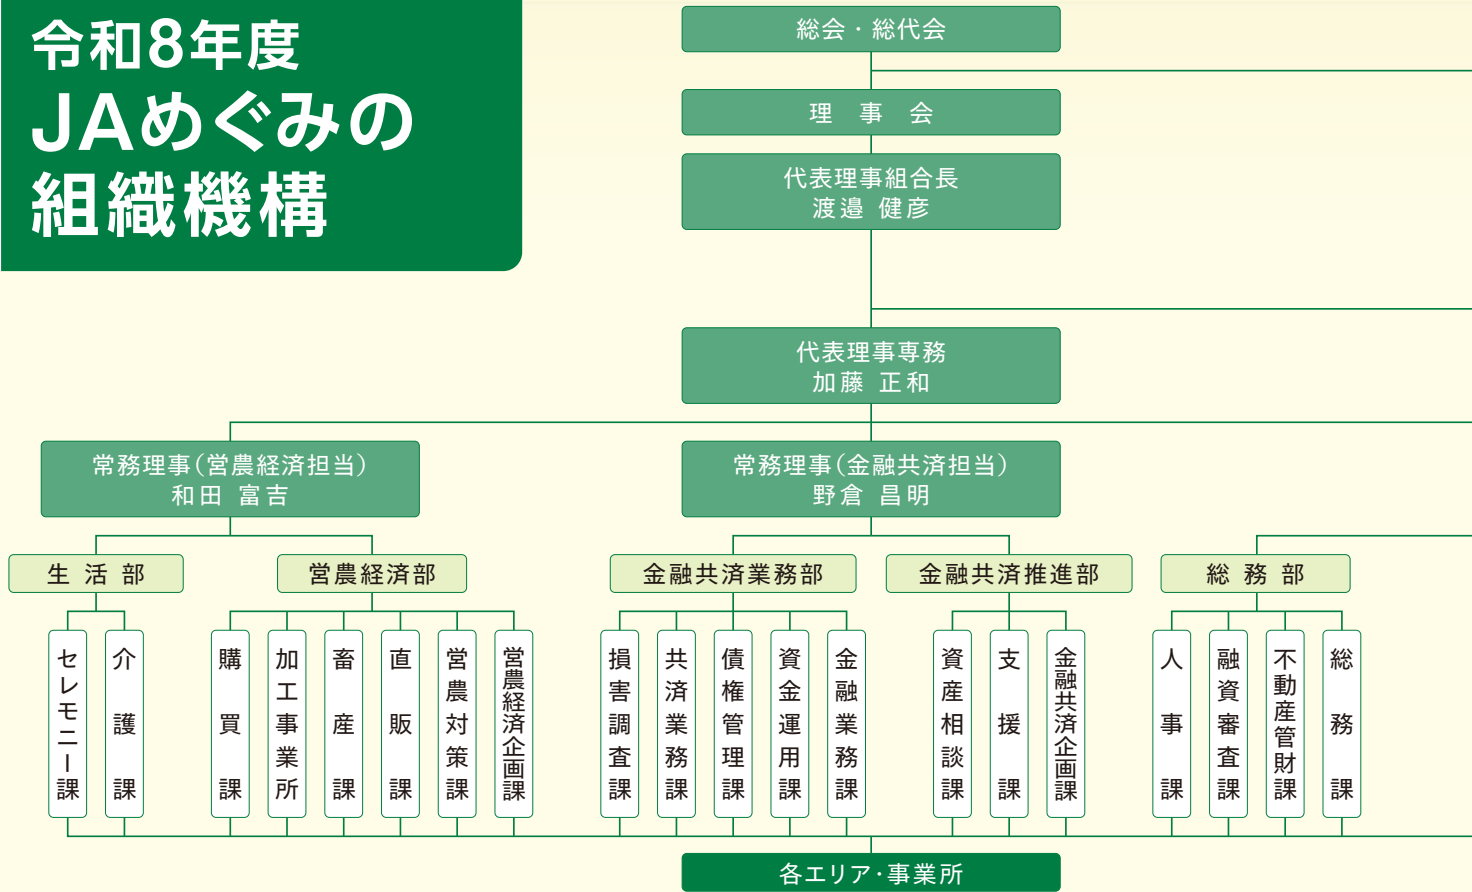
令和8年度
JAめぐみの
組織機構

総会・総代会

理　事　会

代表理事組合長
渡邉 健彦

代表理事専務
加藤 正和

常務理事（営農経済担当）
和田 富吉

常務理事（金融共済担当）
野倉 昌明

生 活 部

セレモニー課

介護課

営農経済部

購買課

加工事業所

畜産課

直販課

営農対策課

営農経済企画課

金融共済業務部

損害調査課

共済業務課

債権管理課

資金運用課

金融業務課

金融共済推進部

資産相談課

支援課

金融共済企画課

総 務 部

人事課

融資審査課

不動産管財課

総務課

各エリア・事業所